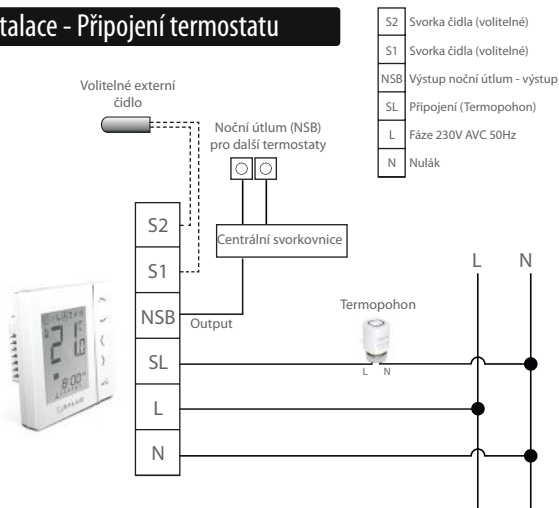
talace - Připojení termostatu

| S2 | Svorka čidla (volitelné) |
|---|---|
| S1 | Svorka čidla (volitelné) |
| NSB | Výstup noční útlum - výstup |
| SL | Připojení (Termopohon) |
| L | Fáze 230V AVC 50Hz |
| N | Nulák |

Volitelné externí čidlo

Noční útlum (NSB) pro další termostaty

Centrální svorkovnice

S2

S1

NSB

Output

SL

L

N

Termopohon

L N

L

N